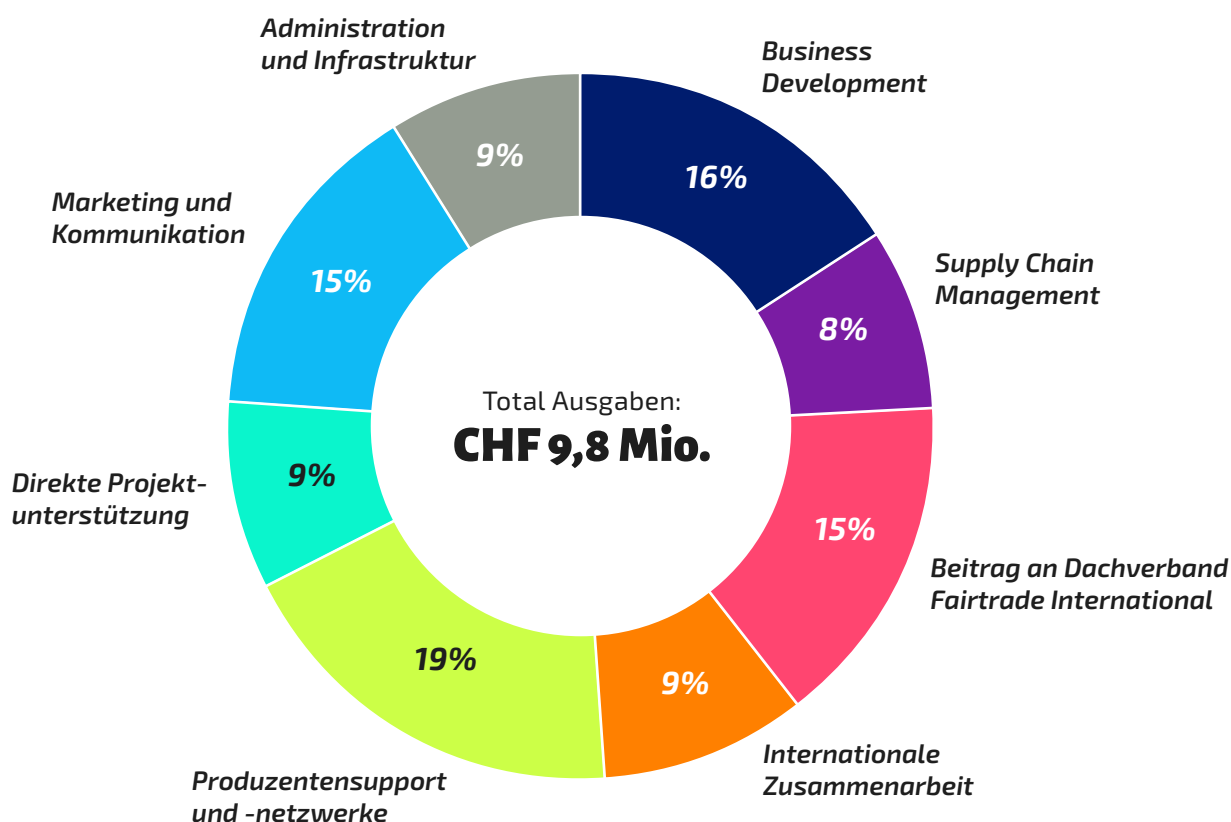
Administration
und Infrastruktur

9%

Business
Development

16%

Marketing und
Kommunikation

15%

Supply Chain
Management

8%

Total Ausgaben:
CHF 9,8 Mio.

Direkte Projektunterstützung

9%

15%

Beitrag an Dachverband
Fairtrade International

19%

9%

Internationale
Zusammenarbeit

Produzentensupport
und -netzwerke